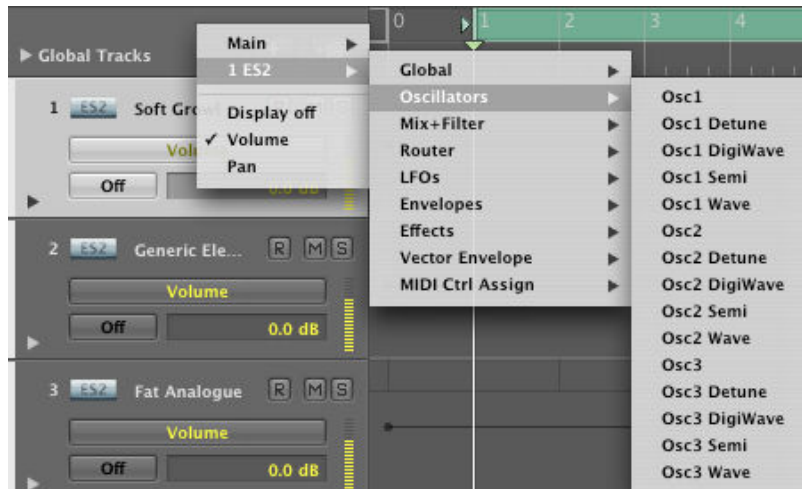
▶ Global Tracks

0 1 2 3 4

Main ▶
1 ES2 ▶
Display off
✓ Volume
Pan

Global ▶
Oscillators ▶
Mix+Filter ▶
Router ▶
LFOs ▶
Envelopes ▶
Effects ▶
Vector Envelope ▶
MIDI Ctrl Assign ▶

Osc1
Osc1 Detune
Osc1 DigiWave
Osc1 Semi
Osc1 Wave
Osc2
Osc2 Detune
Osc2 DigiWave
Osc2 Semi
Osc2 Wave
Osc3
Osc3 Detune
Osc3 DigiWave
Osc3 Semi
Osc3 Wave

1 ES2 Soft Gro
Volu
Off 0.0 dB

2 ES2 Generic Ele... R M S
Volume
Off 0.0 dB

3 ES2 Fat Analogue R M S
Volume
Off 0.0 dB